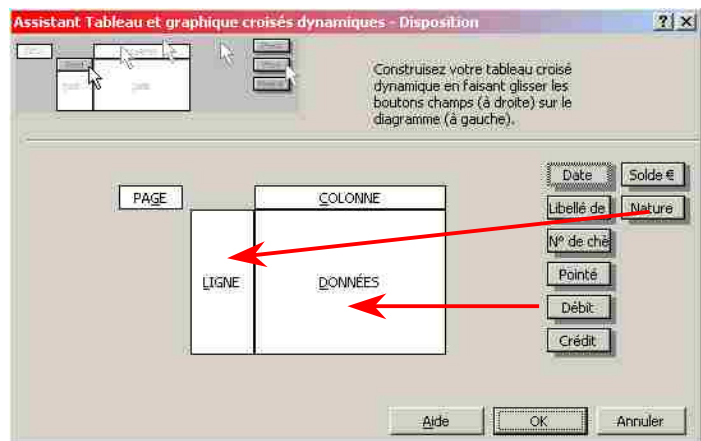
Assistant Tableau et graphique croisés dynamiques - Disposition

?
X

Construisez votre tableau croisé dynamique en faisant glisser les boutons champs (à droite) sur le diagramme (à gauche).

PAGE

COLONNE

LIGNE

DONNÉES

Date
Solde €
Libellé de
Nature
N° de chè
Pointé
Débit
Crédit

Aide
OK
Annuler